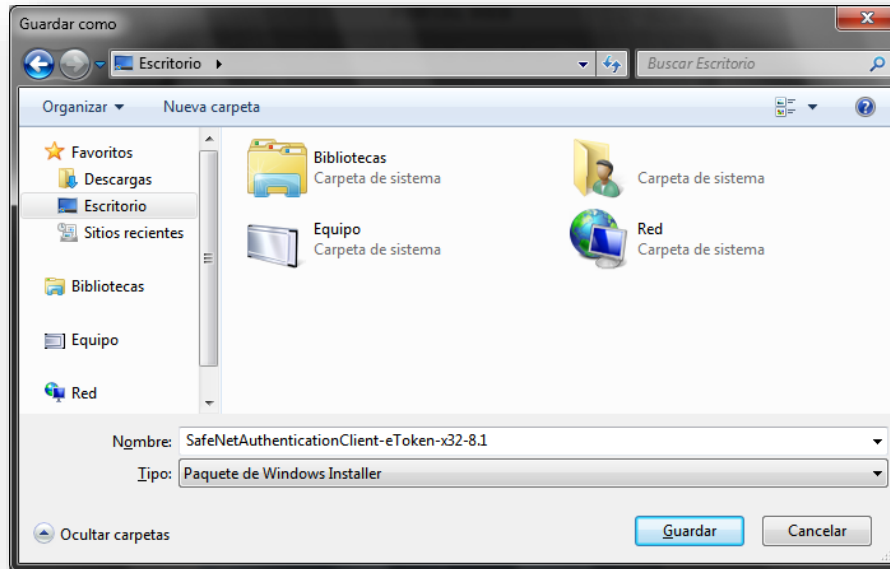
Guardar como

Escritorio ▸

Buscar Escritorio

Organizar ▾ Nueva carpeta

Favoritos
Descargas
Escritorio
Sitios recientes

Bibliotecas

Equipo

Red

Bibliotecas
Carpeta de sistema

Carpeta de sistema

Equipo
Carpeta de sistema

Red
Carpeta de sistema

Nombre: SafeNetAuthenticationClient-eToken-x32-8.1

Tipo: Paquete de Windows Installer

Ocultar carpetas

Guardar Cancelar